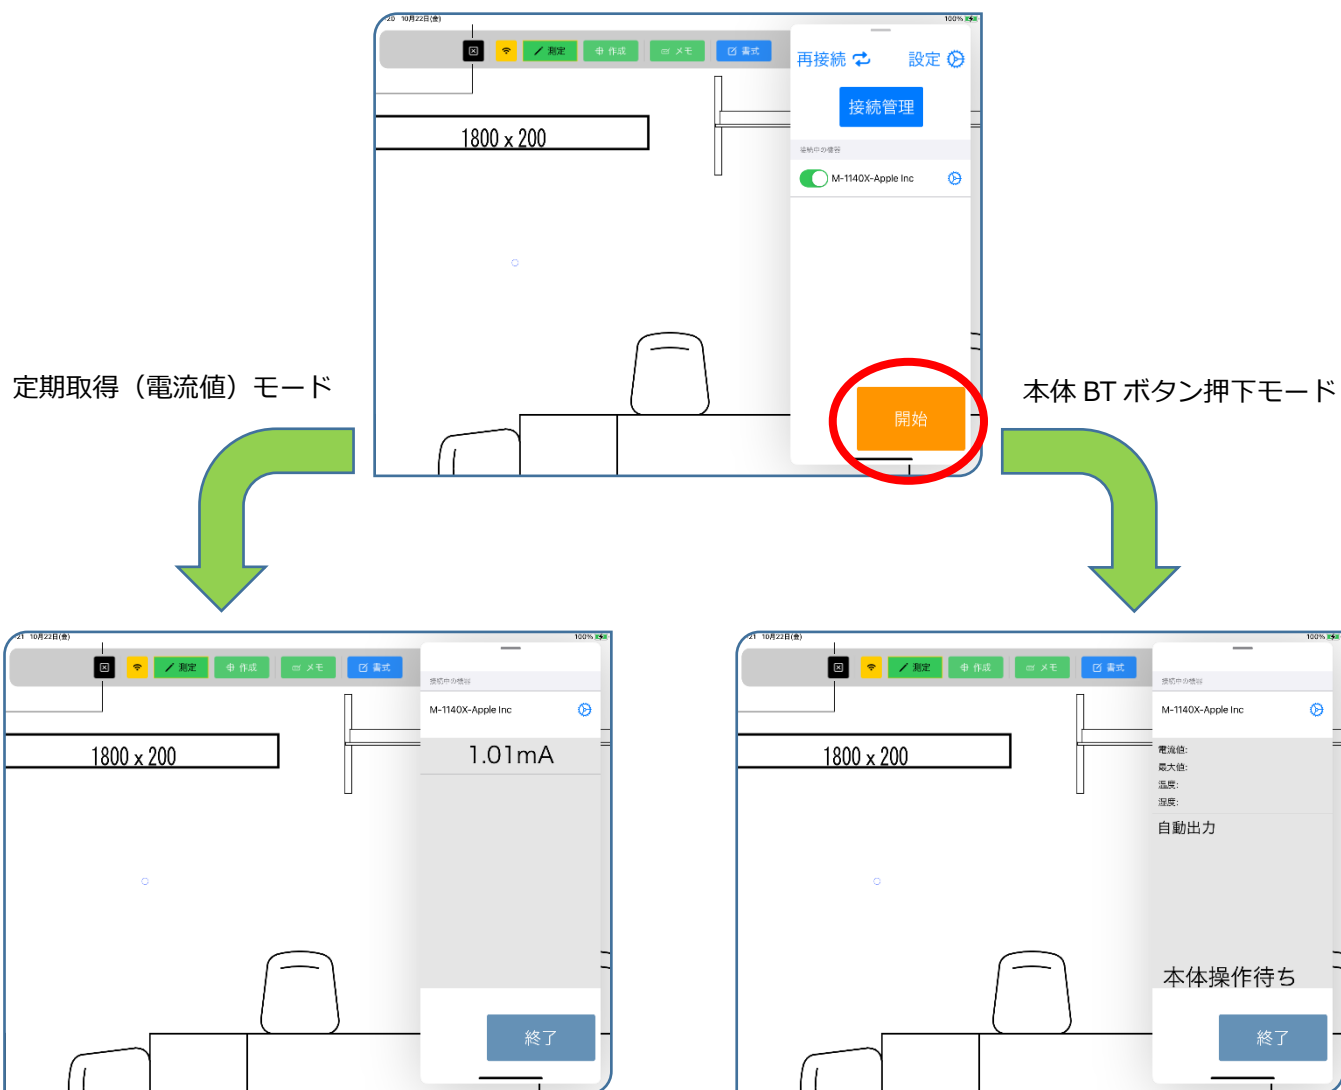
:20 10月22日(金) 100%

測定 作成 メモ 書式

1800 x 200

再接続 設定

接続管理

接続中の機器

M-1140X-Apple Inc

開始

定期取得（電流値）モード

本体 BT ボタン押下モード

:21 10月22日(金) 100%

測定 作成 メモ 書式

1800 x 200

接続中の機器

M-1140X-Apple Inc

1.01mA

終了

:21 10月22日(金) 100%

測定 作成 メモ 書式

1800 x 200

接続中の機器

M-1140X-Apple Inc

電流値:
最大値:
温度:
湿度:

自動出力

本体操作待ち

終了